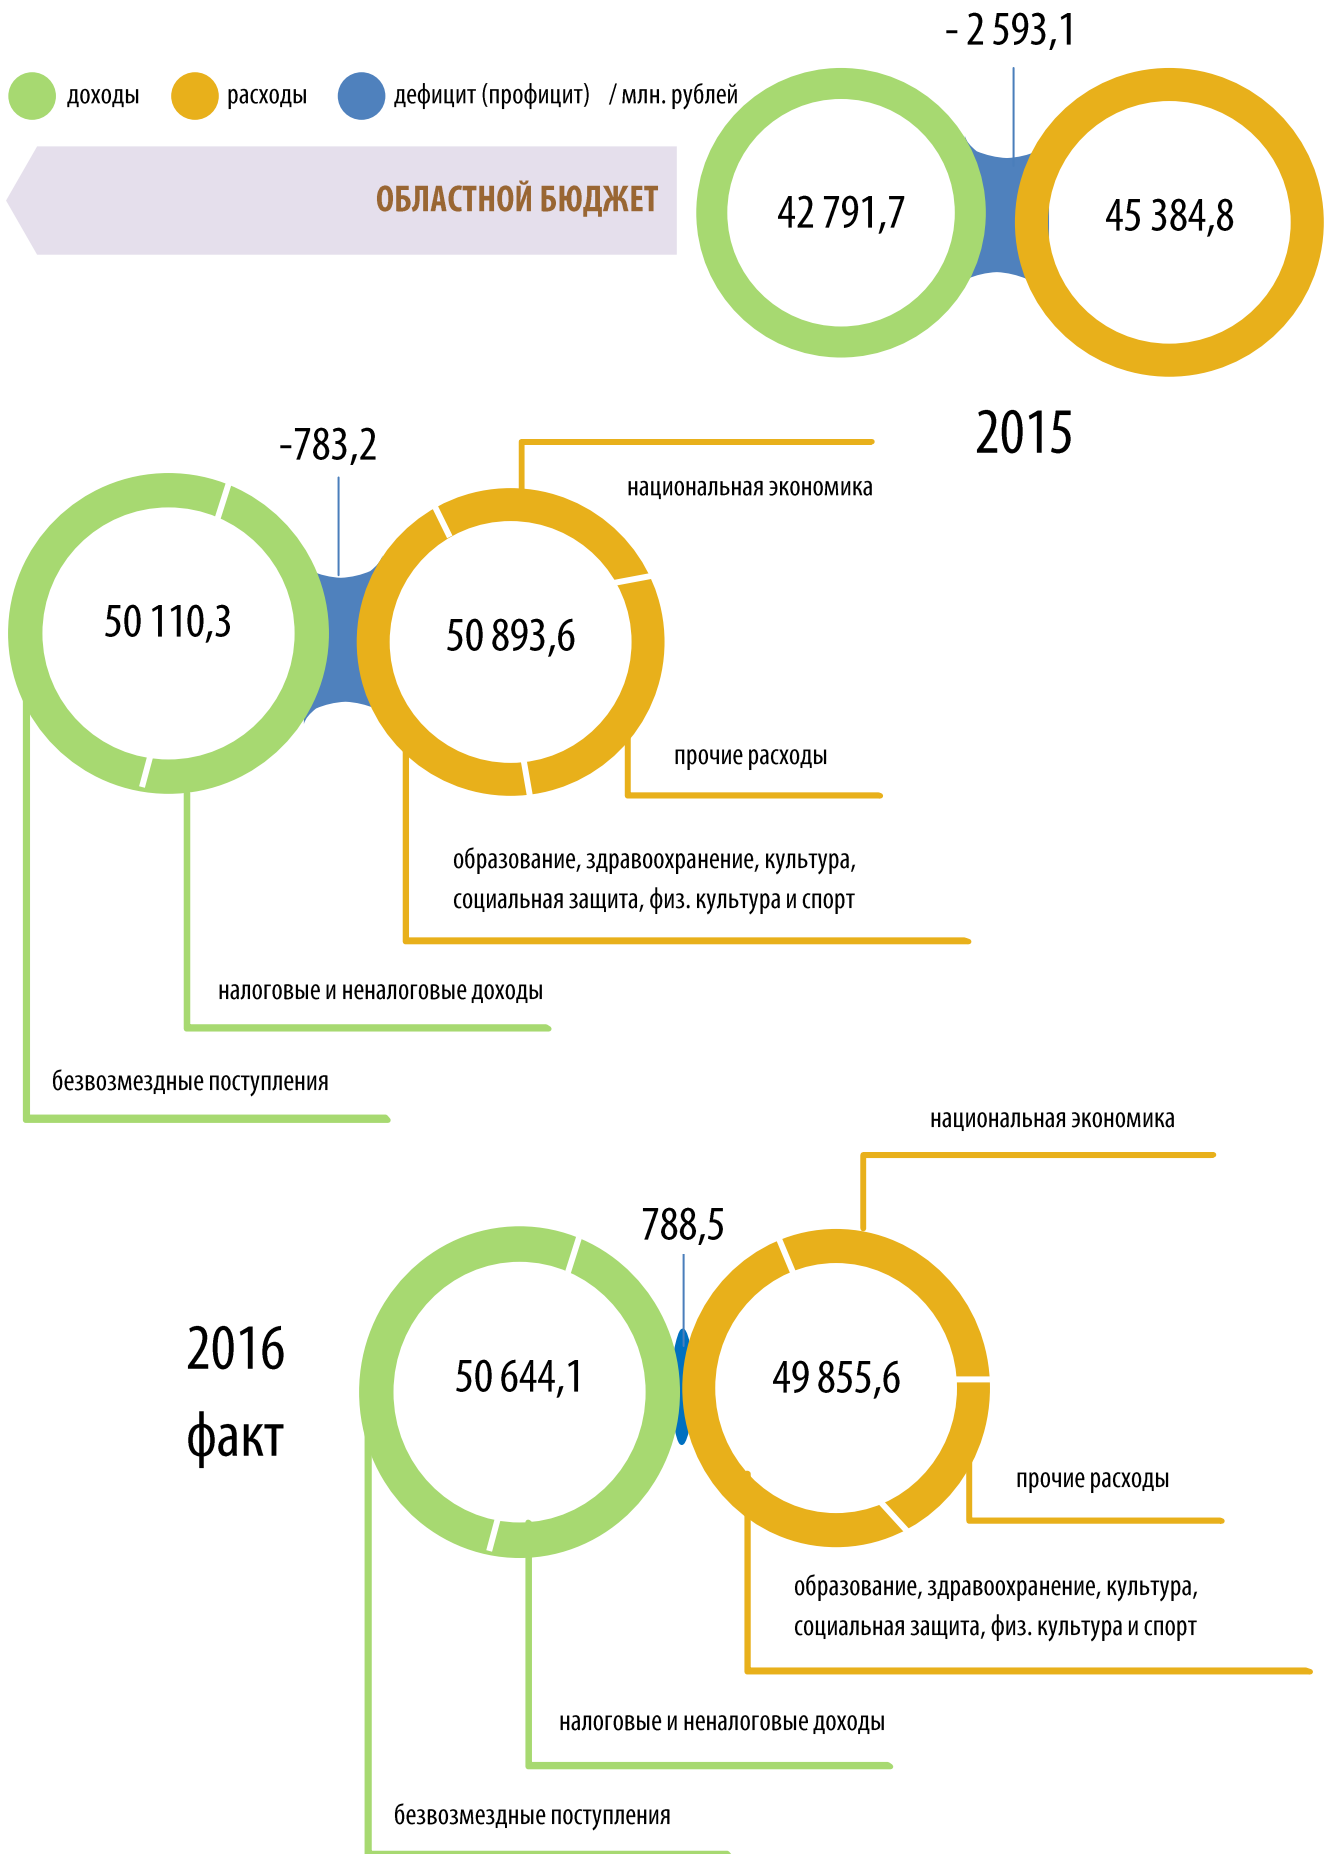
доходы расходы дефицит (профицит) / млн. рублей

ОБЛАСТНОЙ БЮДЖЕТ

- 2 593,1

42 791,7

45 384,8

2015

-783,2

50 110,3

50 893,6

национальная экономика

прочие расходы

образование, здравоохранение, культура, социальная защита, физ. культура и спорт

налоговые и неналоговые доходы

безвозмездные поступления

национальная экономика

788,5

2016 факт

50 644,1

49 855,6

прочие расходы

образование, здравоохранение, культура, социальная защита, физ. культура и спорт

налоговые и неналоговые доходы

безвозмездные поступления